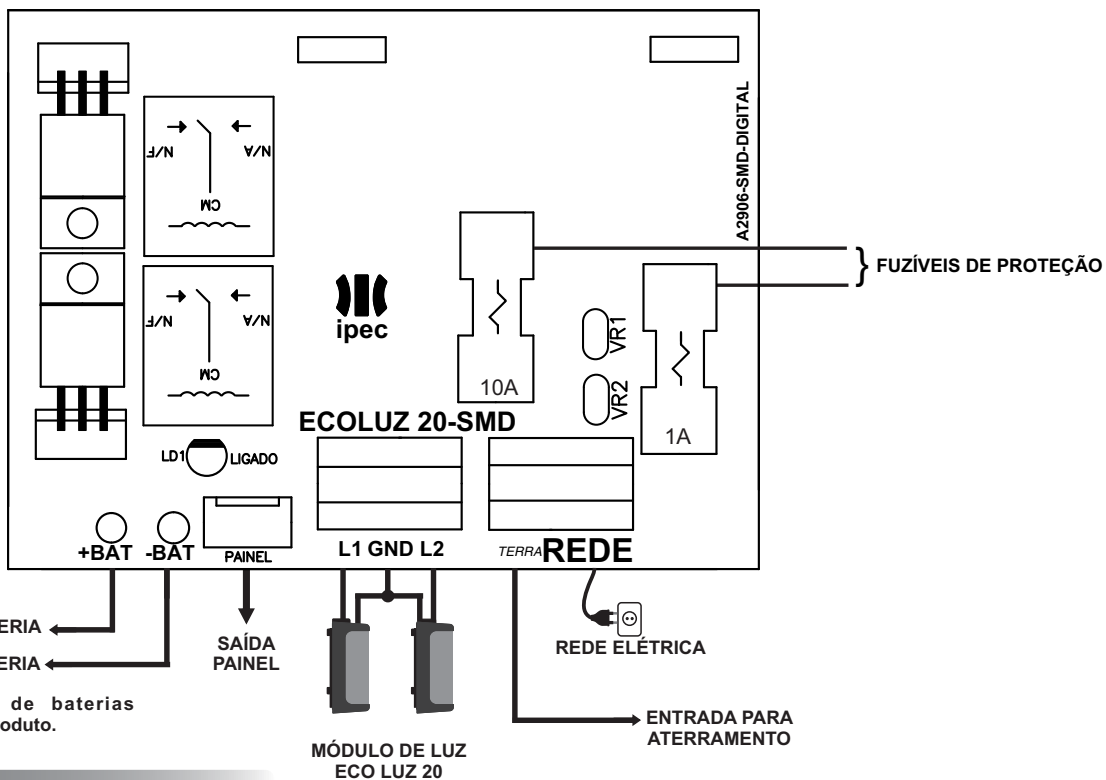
A2906-SMD-DIGITAL

N/F
N/A
CM

N/F
N/A
CM

ipec

10A

VR1

VR2

1A

FUZÍVEIS DE PROTEÇÃO

ECOLUZ 20-SMD

LD1 LIGADO

+BAT -BAT PAINEL

L1 GND L2

TERRA REDE

ERIA

ERIA

de baterias
oduto.

SAÍDA PAINEL

REDE ELÉTRICA

ENTRADA PARA ATERRAMENTO

MÓDULO DE LUZ ECO LUZ 20